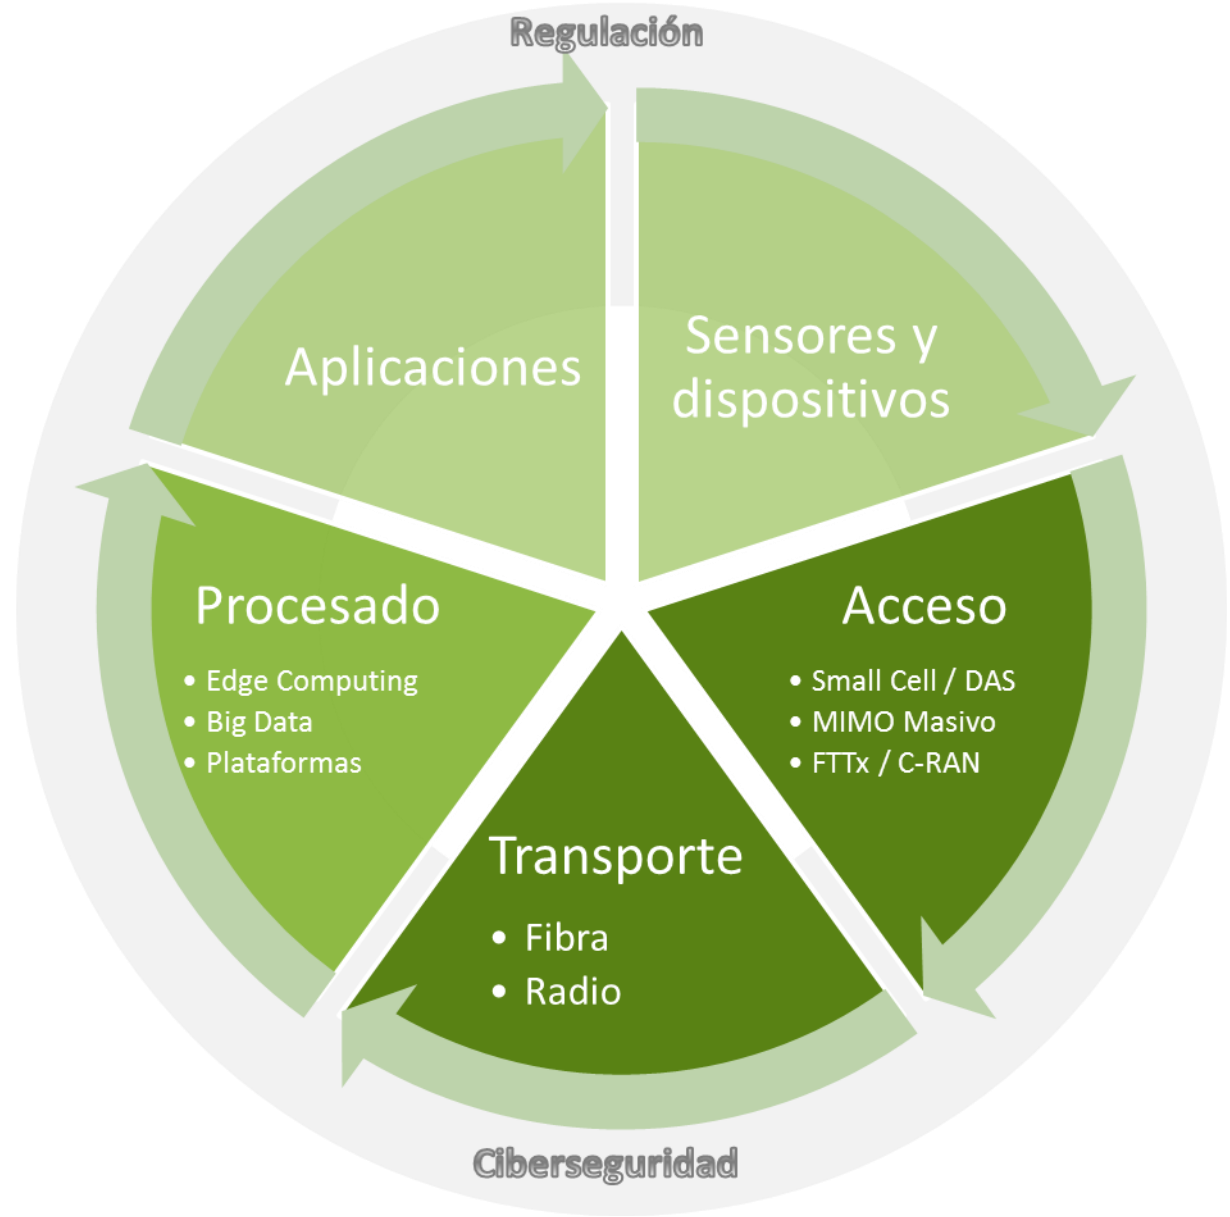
Regulación

Aplicaciones

Sensores y dispositivos

Procesado

- Edge Computing
- Big Data
- Plataformas

Acceso

- Small Cell / DAS
- MIMO Masivo
- FTTx / C-RAN

Transporte

- Fibra
- Radio

Ciberseguridad